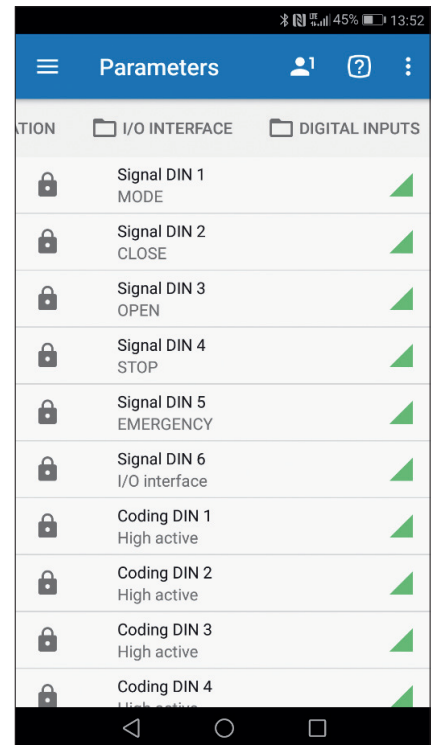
45% 13:52

Parameters

1

?

ATION

I/O INTERFACE

DIGITAL INPUTS

Signal DIN 1
MODE

Signal DIN 2
CLOSE

Signal DIN 3
OPEN

Signal DIN 4
STOP

Signal DIN 5
EMERGENCY

Signal DIN 6
I/O interface

Coding DIN 1
High active

Coding DIN 2
High active

Coding DIN 3
High active

Coding DIN 4
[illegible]